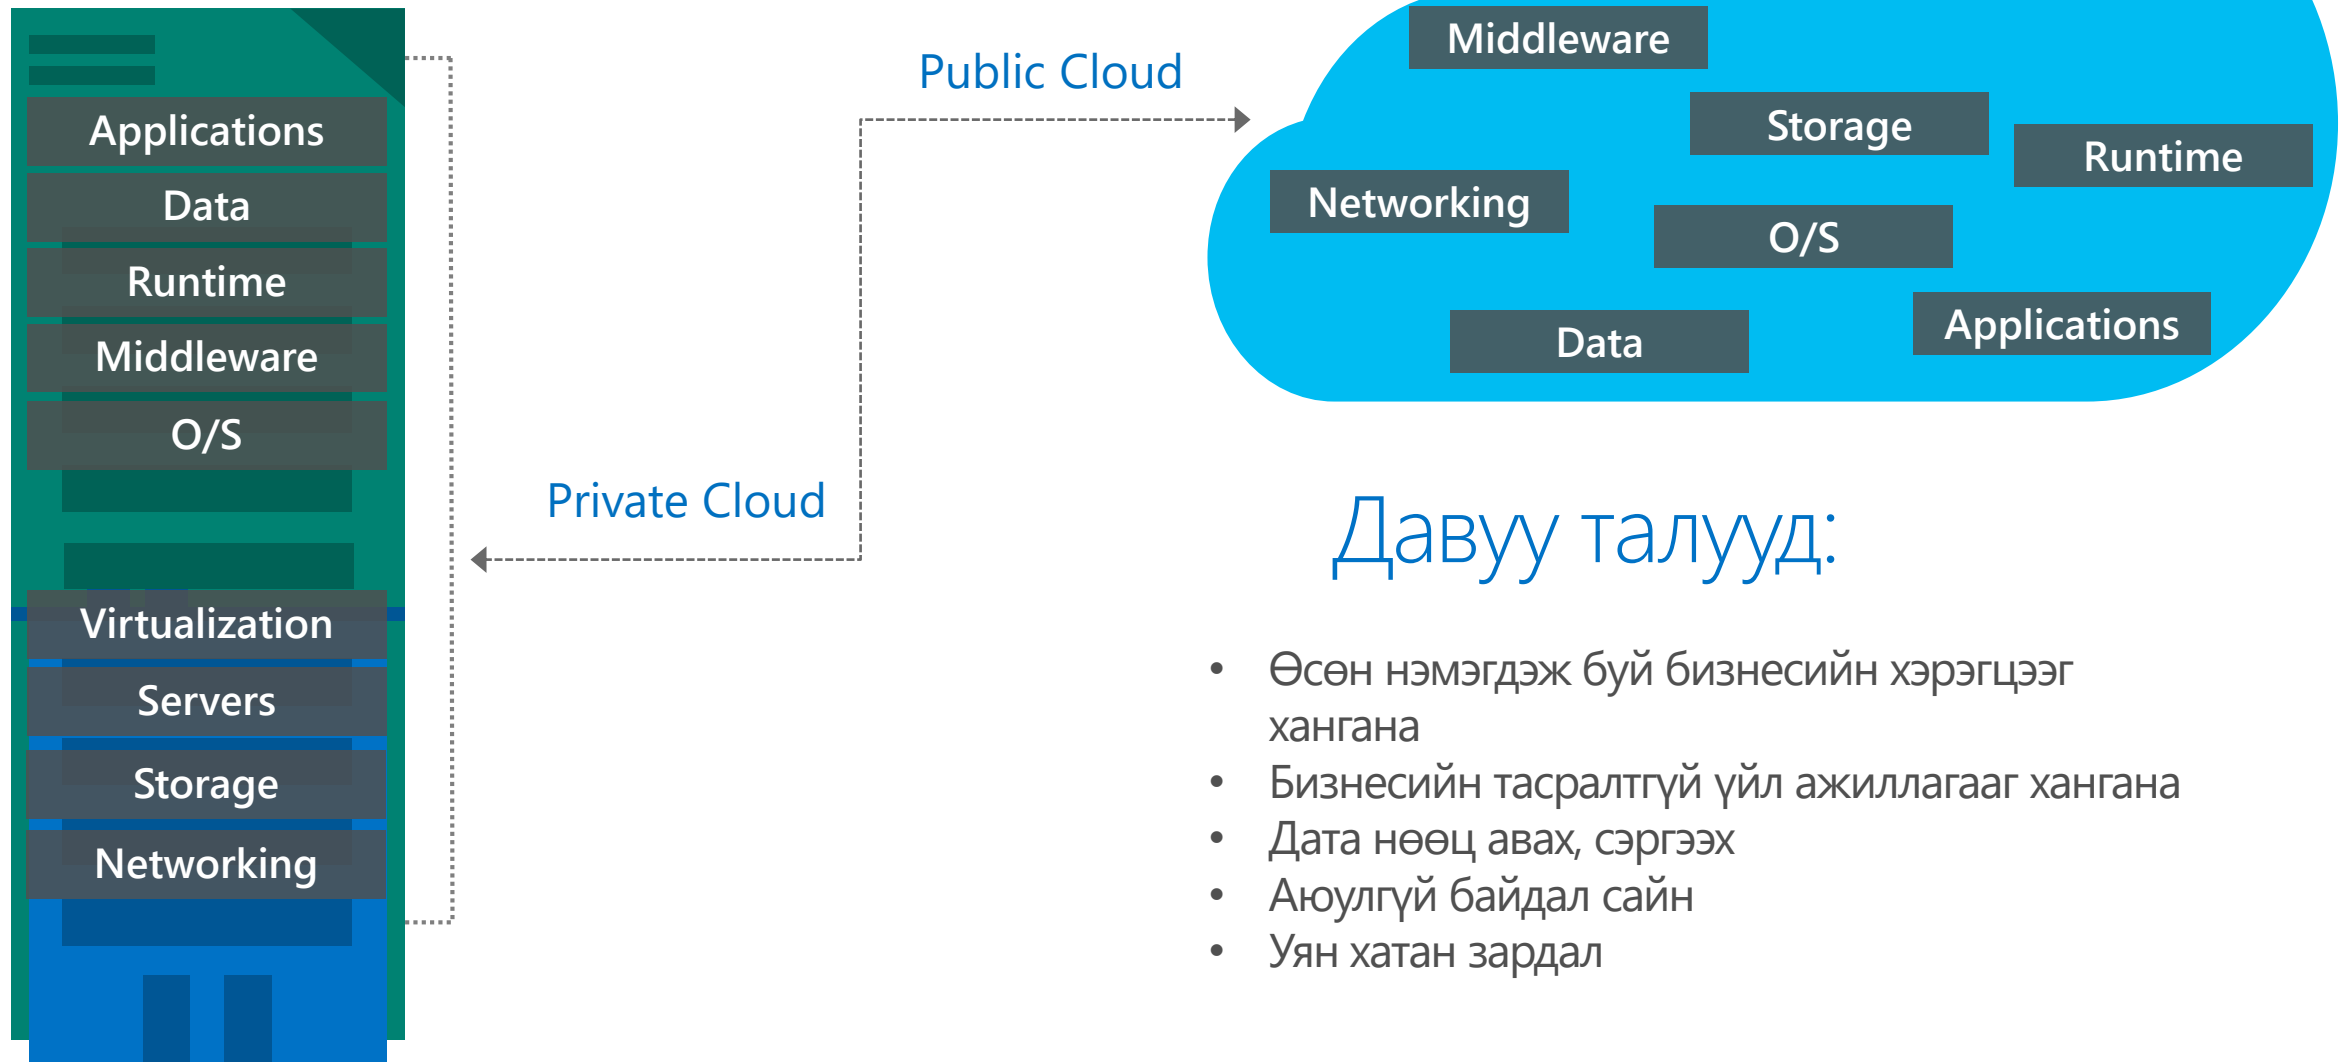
Applications
Data
Runtime
Middleware
O/S
Virtualization
Servers
Storage
Networking

Public Cloud

Private Cloud

Middleware
Storage
Runtime
Networking
O/S
Data
Applications

Давуу талууд:

• Өсөн нэмэгдэж буй бизнесийн хэрэгцээг хангана
• Бизнесийн тасралтгүй үйл ажиллагааг хангана
• Дата нөөц авах, сэргээх
• Аюулгүй байдал сайн
• Уян хатан зардал